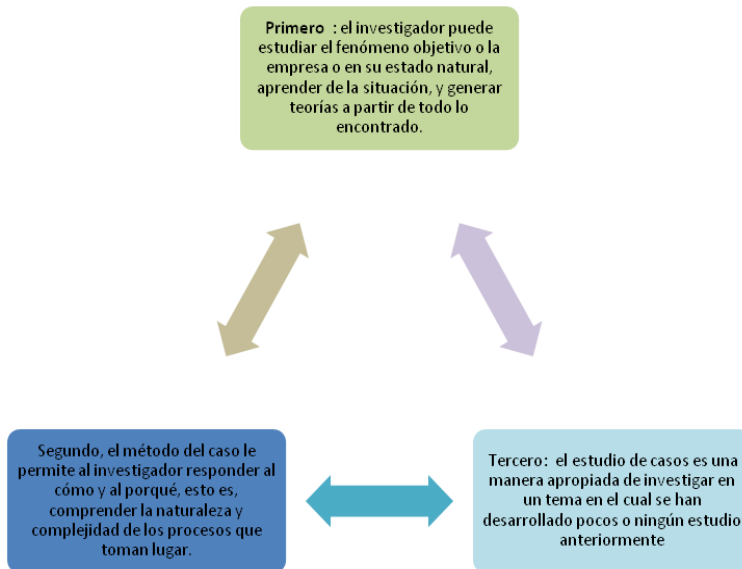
Primero : el investigador puede estudiar el fenómeno objetivo o la empresa o en su estado natural, aprender de la situación, y generar teorías a partir de todo lo encontrado.

Segundo, el método del caso le permite al investigador responder al cómo y al porqué, esto es, comprender la naturaleza y complejidad de los procesos que toman lugar.

Tercero: el estudio de casos es una manera apropiada de investigar en un tema en el cual se han desarrollado pocos o ningún estudio anteriormente